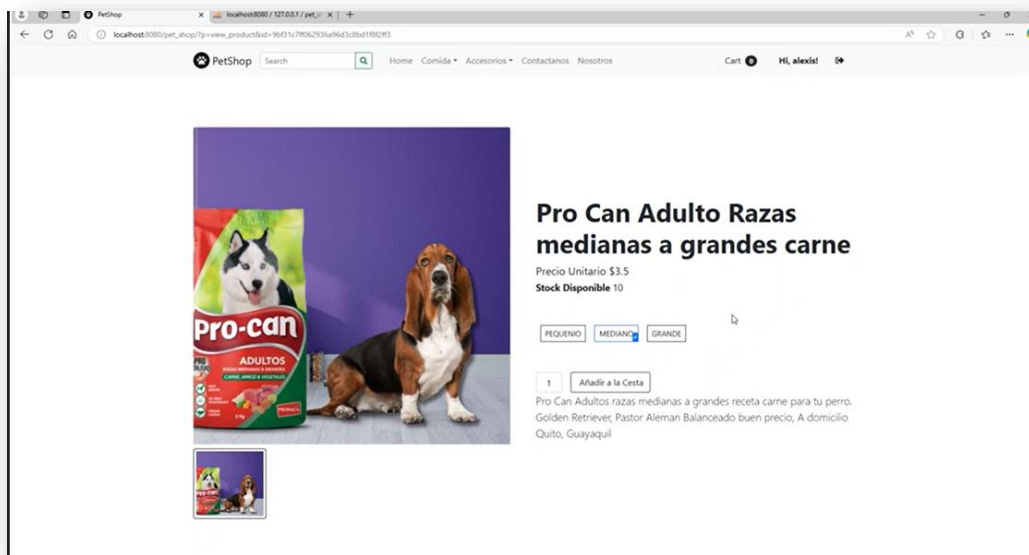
PetShop
localhost:8080 / 127.0.0.1 / pet_s
localhost:8080/pet_shop/?p=view_product&id=9bf31c7ff062936a96d3c8bd1f8f2ff3

PetShop Search Home Comida Accesorios Contactanos Nosotros Cart 0 Hi, alexis!

Pro-can
ADULTOS

Pro Can Adulto Razas medianas a grandes carne

Precio Unitario $3.5
Stock Disponible 10

PEQUENIO MEDIANO GRANDE

1 Añadir a la Cesta

Pro Can Adultos razas medianas a grandes receta carne para tu perro. Golden Retriever, Pastor Aleman Balanceado buen precio, A domicilio Quito, Guayaquil